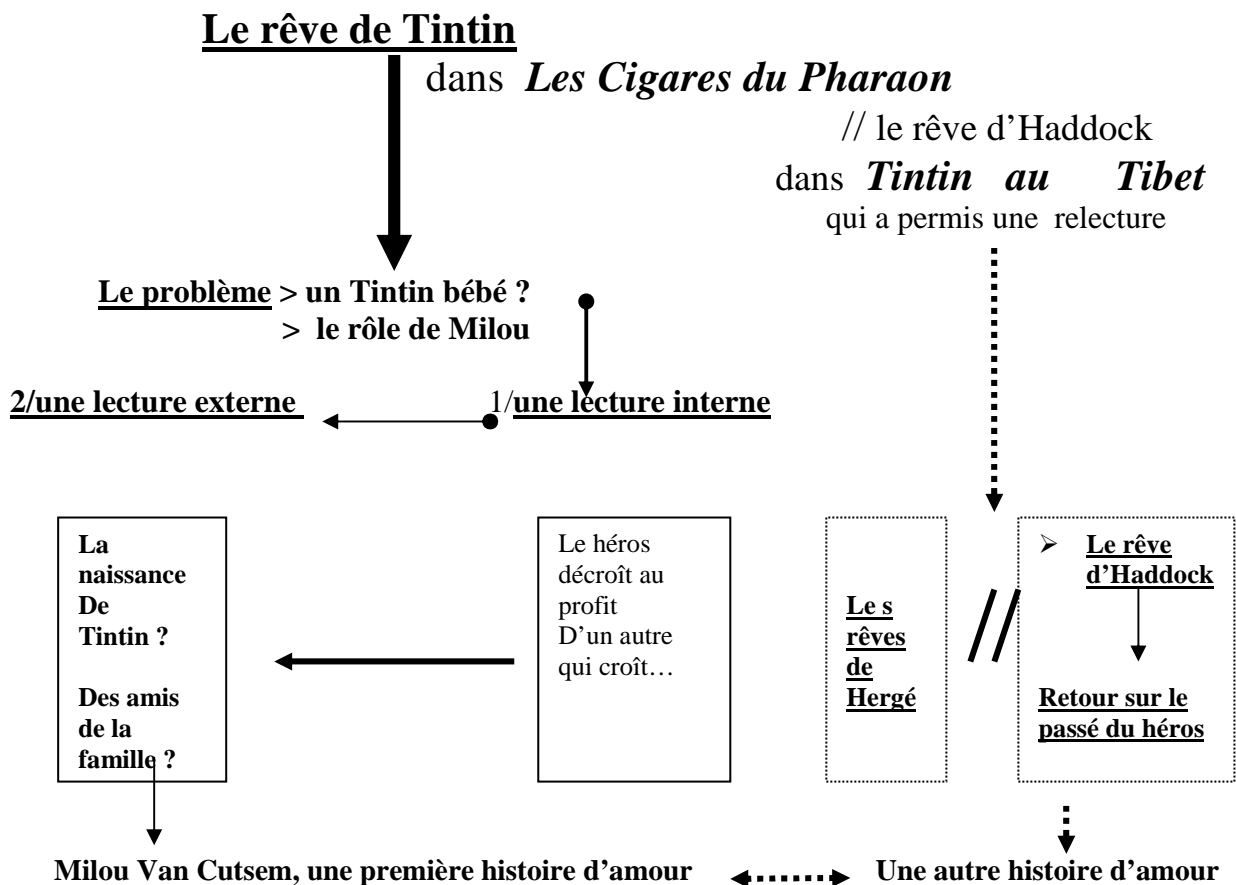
Le rêve de Tintin

dans *Les Cigares du Pharaon*

// le rêve d'Haddock

dans *Tintin au Tibet*

qui a permis une relecture

Le problème > un Tintin bébé ?
> le rôle de Milou

2/une lecture externe

1/une lecture interne

La naissance De Tintin ?

Des amis de la famille ?

Le héros décroît au profit D'un autre qui croît…

Le s rêves de Hergé

//

Le rêve d'Haddock

Retour sur le passé du héros

Milou Van Cutsem, une première histoire d'amour

Une autre histoire d'amour